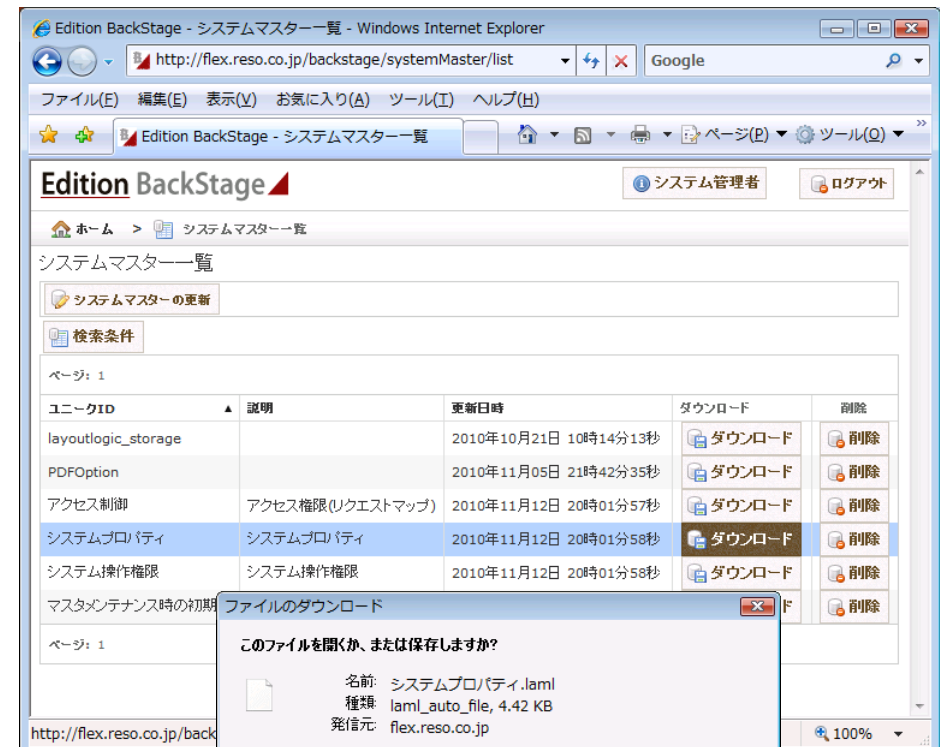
Edition BackStage - システムマスター一覧 - Windows Internet Explorer

http://flex.reso.co.jp/backstage/systemMaster/list

Google

ファイル(F) 編集(E) 表示(V) お気に入り(A) ツール(T) ヘルプ(H)

Edition BackStage - システムマスター一覧

ページ(P) ツール(O)

Edition BackStage

システム管理者

ログアウト

ホーム > システムマスター一覧

システムマスター一覧

システムマスターの更新

検索条件

ページ: 1

| ユニークID ▲ | 説明 | 更新日時 | ダウンロード | 削除 |
|---|---|---|---|---|
| layoutlogic_storage | | 2010年10月21日 10時14分13秒 | ダウンロード | 削除 |
| PDFOption | | 2010年11月05日 21時42分35秒 | ダウンロード | 削除 |
| アクセス制御 | アクセス権限(リクエストマップ) | 2010年11月12日 20時01分57秒 | ダウンロード | 削除 |
| システムプロパティ | システムプロパティ | 2010年11月12日 20時01分58秒 | ダウンロード | 削除 |
| システム操作権限 | システム操作権限 | 2010年11月12日 20時01分58秒 | ダウンロード | 削除 |
| マスタメンテナンス時の初期 | | | | 削除 |

ページ: 1

ファイルのダウンロード

このファイルを開くか、または保存しますか?

名前: システムプロパティ.laml
種類: laml_auto_file, 4.42 KB
発信元: flex.reso.co.jp

http://flex.reso.co.jp/back

100%